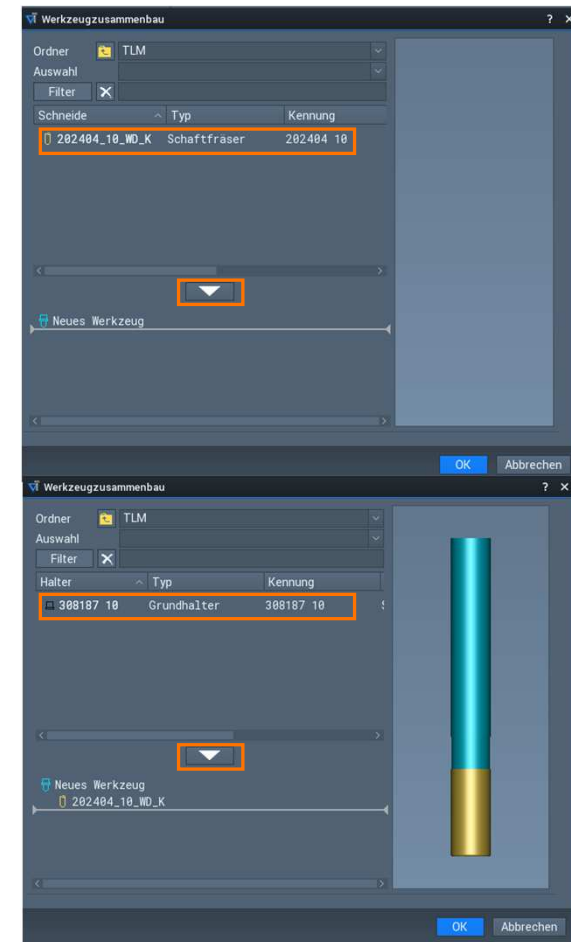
Werkzeugzusammenbau ? ×

Ordner TLM
Auswahl
Filter ×

| Schneide | Typ | Kennung |
|---|---|---|
| 202404_10_WD_K | Schaftfräser | 202404 10 |

Neues Werkzeug

OK Abbrechen

Werkzeugzusammenbau ? ×

Ordner TLM
Auswahl
Filter ×

| Halter | Typ | Kennung |
|---|---|---|
| 308187 10 | Grundhalter | 308187 10 |

Neues Werkzeug
202404_10_WD_K

OK Abbrechen